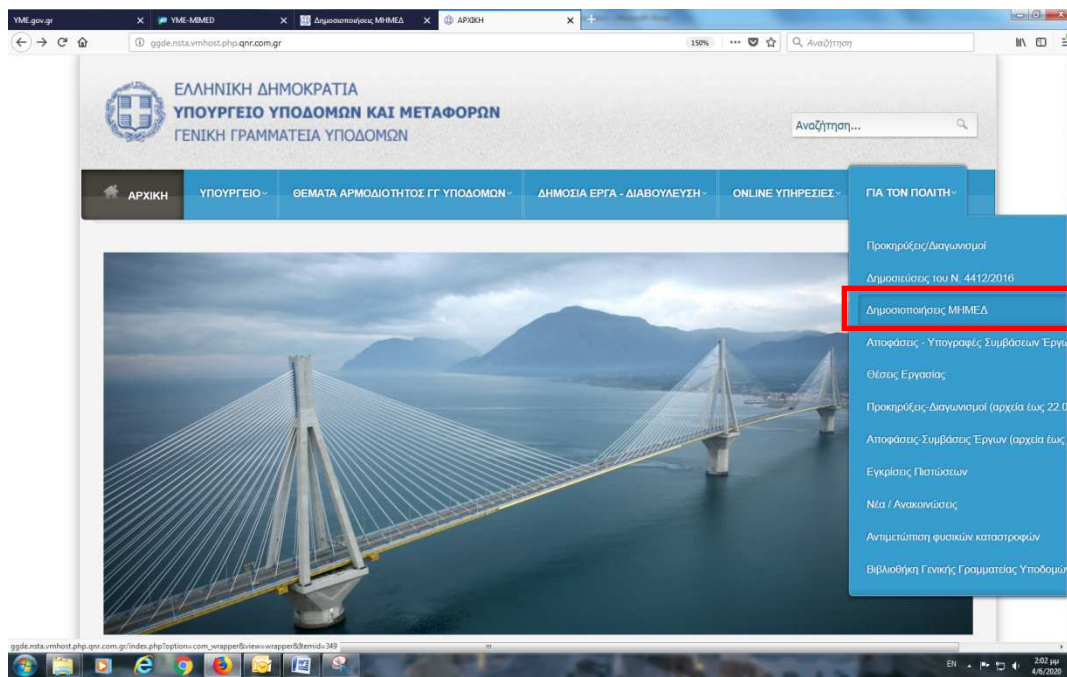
YME.gov.gr | YME-MIMED | Δημοσιοποιήσεις ΜΗΜΕΔ | ΑΡΧΙΚΗ

ggde.nsta.vmhost.php.qnr.com.gr

150%

Αναζήτηση

ΕΛΛΗΝΙΚΗ ΔΗΜΟΚΡΑΤΙΑ
ΥΠΟΥΡΓΕΙΟ ΥΠΟΔΟΜΩΝ ΚΑΙ ΜΕΤΑΦΟΡΩΝ
ΓΕΝΙΚΗ ΓΡΑΜΜΑΤΕΙΑ ΥΠΟΔΟΜΩΝ

Αναζήτηση...

ΑΡΧΙΚΗ | ΥΠΟΥΡΓΕΙΟ | ΘΕΜΑΤΑ ΑΡΜΟΔΙΟΤΗΤΟΣ ΓΓ ΥΠΟΔΟΜΩΝ | ΔΗΜΟΣΙΑ ΕΡΓΑ - ΔΙΑΒΟΥΛΕΥΣΗ | ONLINE ΥΠΗΡΕΣΙΕΣ | ΓΙΑ ΤΟΝ ΠΟΛΙΤΗ

Προκηρύξεις/Διαγωνισμοί
Δημοσιεύσεις του Ν. 4412/2016
Δημοσιοποιήσεις ΜΗΜΕΔ
Αποφάσεις - Υπογραφές Συμβάσεων Έργω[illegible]
Θέσεις Εργασίας
Προκηρύξεις-Διαγωνισμοί (αρχεία έως 22.0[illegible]
Αποφάσεις-Συμβάσεις Έργων (αρχεία έως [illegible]
Εγκρίσεις Πιστώσεων
Νέα / Ανακοινώσεις
Αντιμετώπιση φυσικών καταστροφών
Βιβλιοθήκη Γενικής Γραμματείας Υποδομώ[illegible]

ggde.nsta.vmhost.php.qnr.com.gr/index.php?option=com_wrapper&view=wrapper&Itemid=349

EN 2:02 μμ 4/6/2020